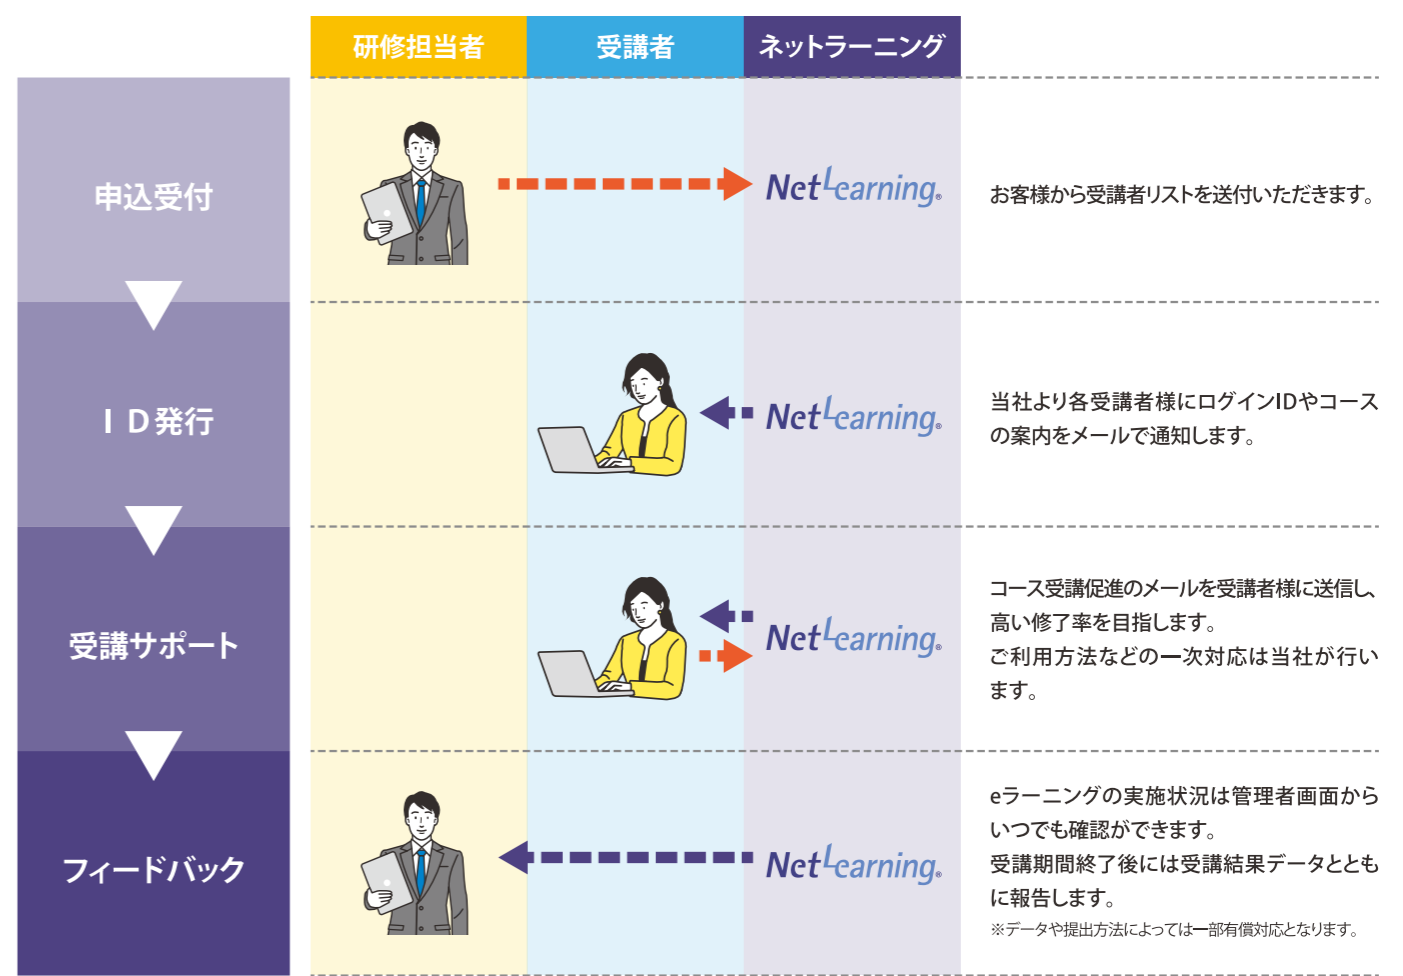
研修担当者 | 受講者 | ネットラーニング

申込受付

NetLearning

お客様から受講者リストを送付いただきます。

ＩＤ発行

NetLearning

当社より各受講者様にログインIDやコースの案内をメールで通知します。

受講サポート

NetLearning

コース受講促進のメールを受講者様に送信し、高い修了率を目指します。
ご利用方法などの一次対応は当社が行います。

フィードバック

NetLearning

eラーニングの実施状況は管理者画面からいつでも確認ができます。
受講期間終了後には受講結果データとともに報告します。
※データや提出方法によっては一部有償対応となります。